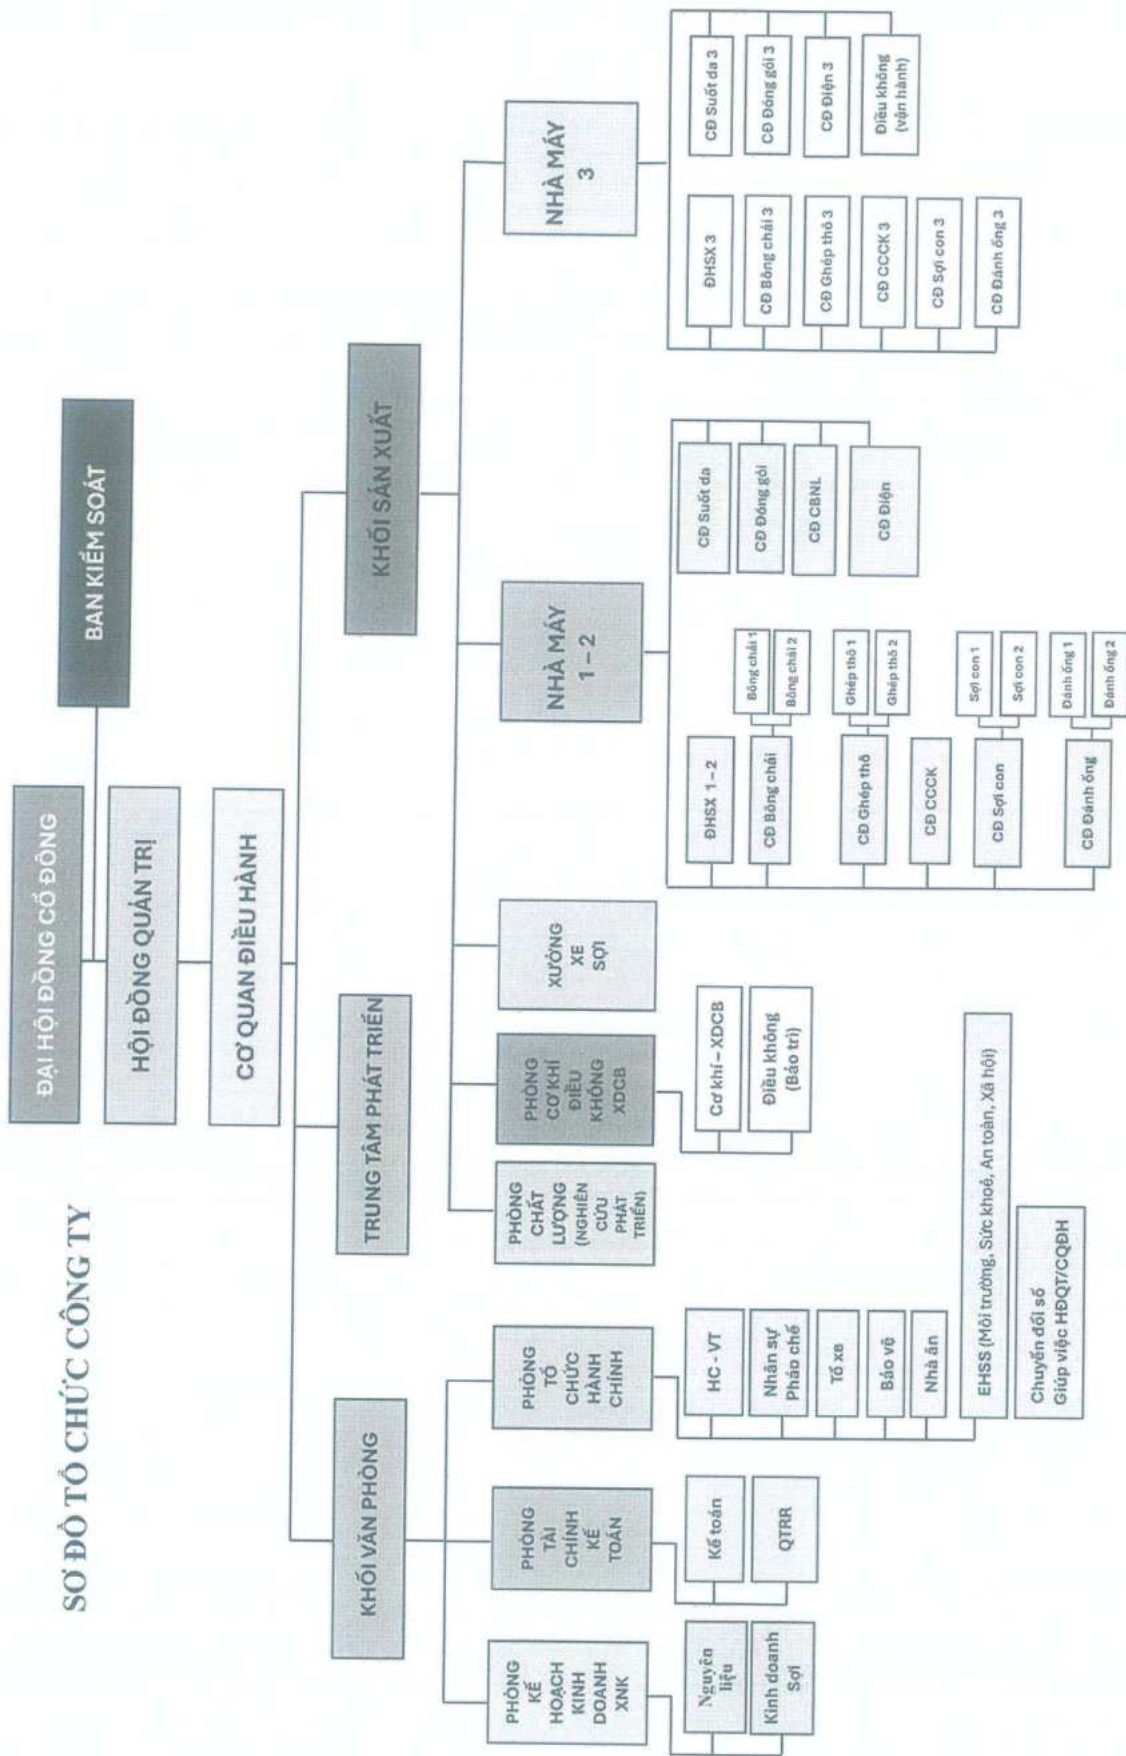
SƠ ĐỒ TỔ CHỨC CÔNG TY

ĐẠI HỘI ĐỒNG CỔ ĐÔNG

BAN KIỂM SOÁT

HỘI ĐỒNG QUẢN TRỊ

CƠ QUAN ĐIỀU HÀNH

KHỐI VĂN PHÒNG

TRUNG TÂM PHÁT TRIỂN

KHỐI SẢN XUẤT

PHÒNG KẾ HOẠCH KINH DOANH XNK

Nguyên liệu

Kinh doanh Sợi

PHÒNG TÀI CHÍNH KẾ TOÁN

Kế toán

QTRR

PHÒNG TỔ CHỨC HÀNH CHÍNH

HC - VT

Nhân sự Pháp chế

Tổ xe

Bảo vệ

Nhà ăn

EHSS (Môi trường, Sức khoẻ, An toàn, Xã hội)

Chuyển đổi số Giúp việc HĐQT/CQĐH

PHÒNG CHẤT LƯỢNG (NGHIÊN CỨU PHÁT TRIỂN)

PHÒNG CƠ KHÍ ĐIỀU KHÔNG XDCB

Cơ khí – XDCB

Điều không (Bảo trì)

XƯỞNG XE SỢI

NHÀ MÁY 1 – 2

ĐHSX 1 – 2

CĐ Bông chải

Bông chải 1

Bông chải 2

CĐ Ghép thô

Ghép thô 1

Ghép thô 2

CĐ CCCK

CĐ Sợi con

Sợi con 1

Sợi con 2

CĐ Đánh ống

Đánh ống 1

Đánh ống 2

CĐ Suốt da

CĐ Đóng gói

CĐ CBNL

CĐ Điện

NHÀ MÁY 3

ĐHSX 3

CĐ Bông chải 3

CĐ Ghép thô 3

CĐ CCCK 3

CĐ Sợi con 3

CĐ Đánh ống 3

CĐ Suốt da 3

CĐ Đóng gói 3

CĐ Điện 3

Điều không (vận hành)